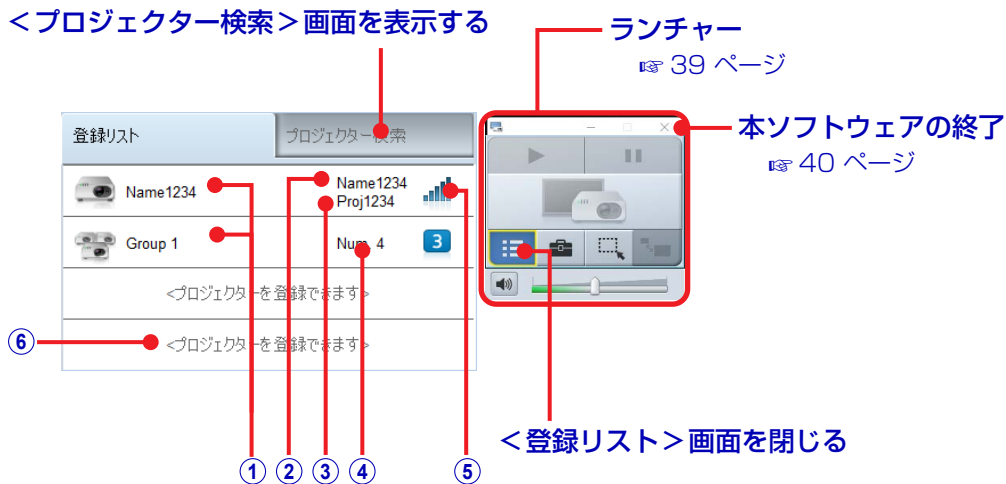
＜プロジェクター検索＞画面を表示する

ランチャー
☞ 39 ページ

本ソフトウェアの終了
☞ 40 ページ

登録リスト
プロジェクター検索

Name1234
Name1234
Proj1234

Group 1
Num. 4
3

<プロジェクターを登録できます>

⑥
<プロジェクターを登録できます>

＜登録リスト＞画面を閉じる

① ② ③ ④ ⑤